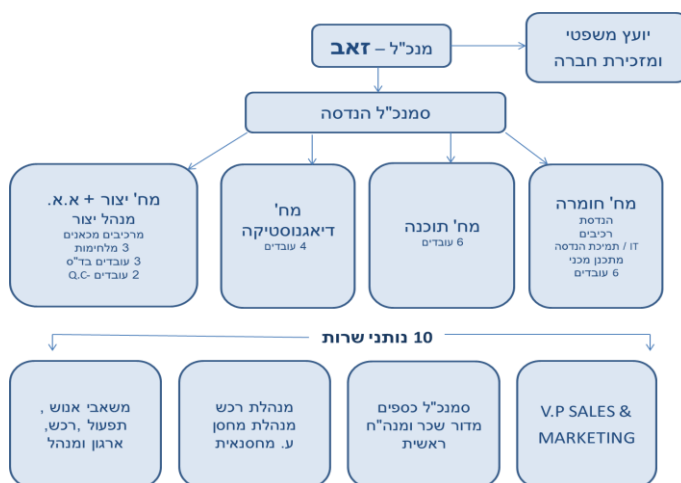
מנכ"ל – זאב

יועץ משפטי ומזכירת חברה

סמנכ"ל הנדסה

מח' חומרה
הנדסת רכיבים
IT / תמיכת הנדסה
מתכנן מכני
6 עובדים

מח' תוכנה
6 עובדים

מח' דיאגנוסטיקה
4 עובדים

מח' יצור + א.א.
מנהל יצור
מרכיבים מכאנים
3 מלחימות
3 עובדים בד"ס
2 עובדים Q.C

10 נותני שרות

V.P SALES & MARKETING

סמנכ"ל כספים
מדור שכר ומנה"ח ראשית

מנהלת רכש
מנהלת מחסן
ע. מחסנאית

משאבי אנוש, תפעול, רכש, ארגון ומנהל